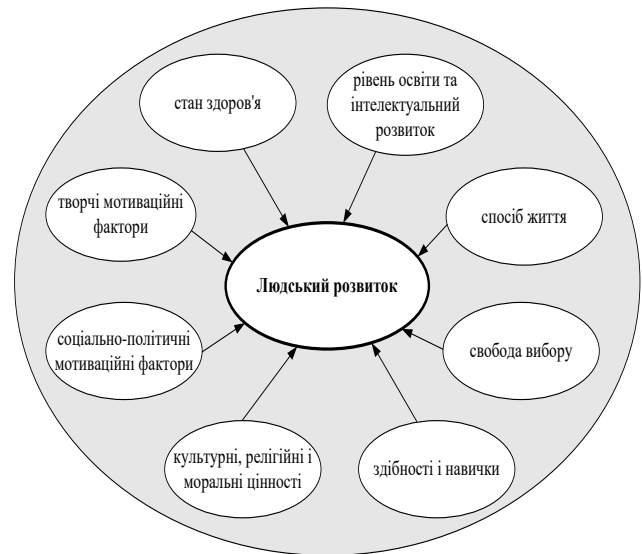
стан здоров'я

рівень освіти та інтелектуальний розвиток

творчі мотиваційні фактори

спосіб життя

Людський розвиток

соціально-політичні мотиваційні фактори

свобода вибору

культурні, релігійні і моральні цінності

здібності і навички